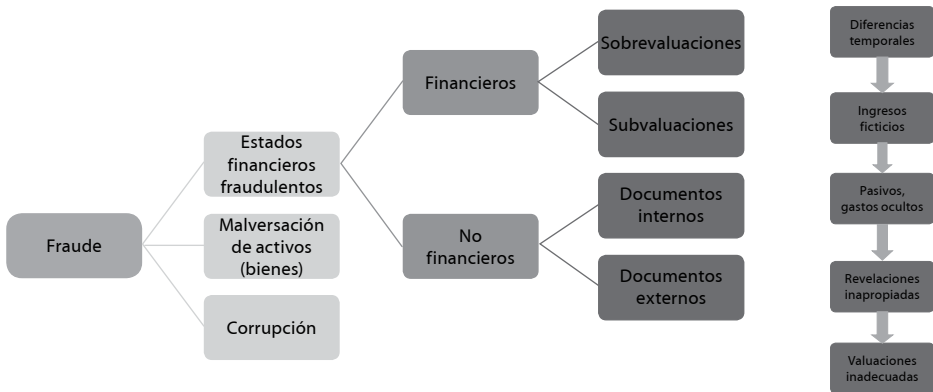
Fraude

Estados financieros fraudulentos

Malversación de activos (bienes)

Corrupción

Financieros

No financieros

Sobrevaluaciones

Subvaluaciones

Documentos internos

Documentos externos

Diferencias temporales

Ingresos ficticios

Pasivos, gastos ocultos

Revelaciones inapropiadas

Valuaciones inadecuadas